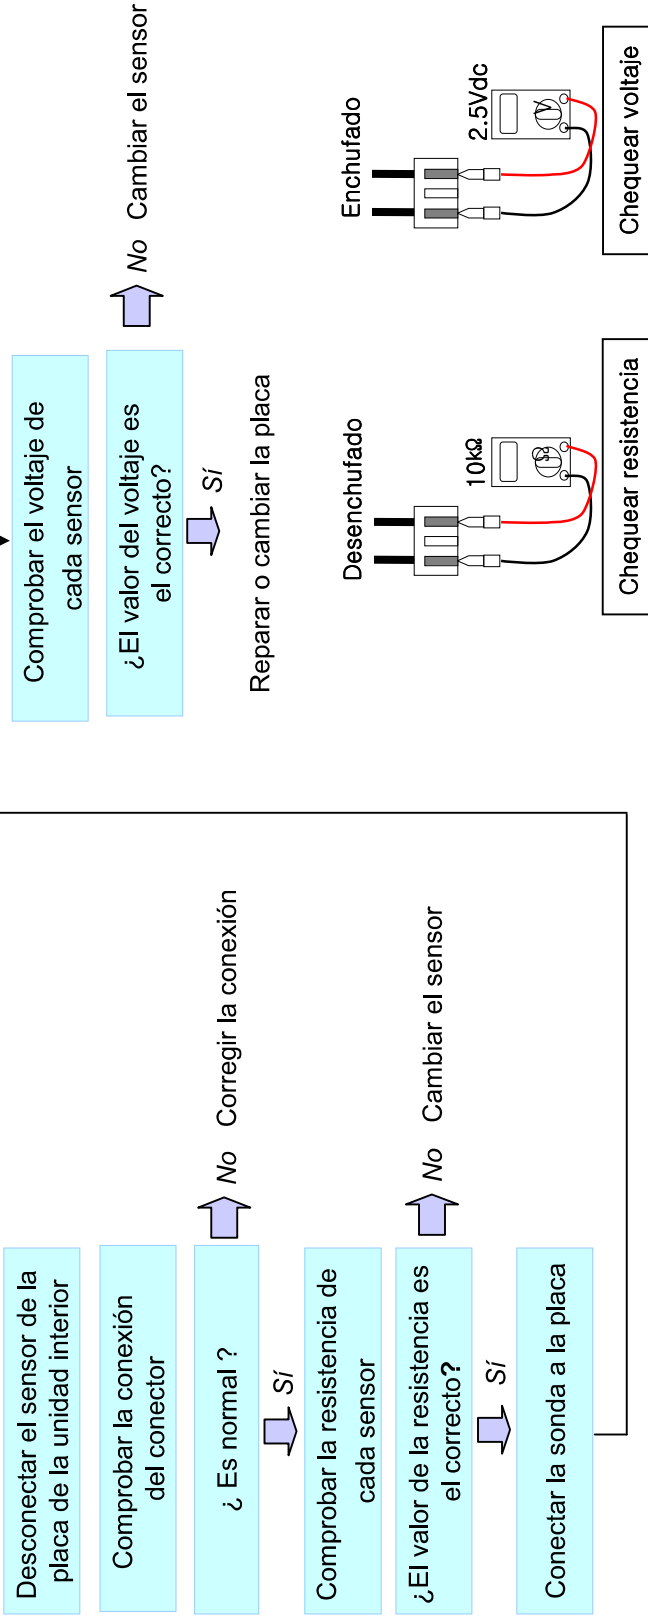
Desconectar el sensor de la placa de la unidad interior

Comprobar la conexión del conector

¿ Es normal ?

No Corregir la conexión

Sí

Comprobar la resistencia de cada sensor

¿El valor de la resistencia es el correcto?

No Cambiar el sensor

Sí

Conectar la sonda a la placa

Comprobar el voltaje de cada sensor

¿El valor del voltaje es el correcto?

No Cambiar el sensor

Sí

Reparar o cambiar la placa

Desenchufado

10kΩ

Chequear resistencia

Enchufado

2.5Vdc

Chequear voltaje